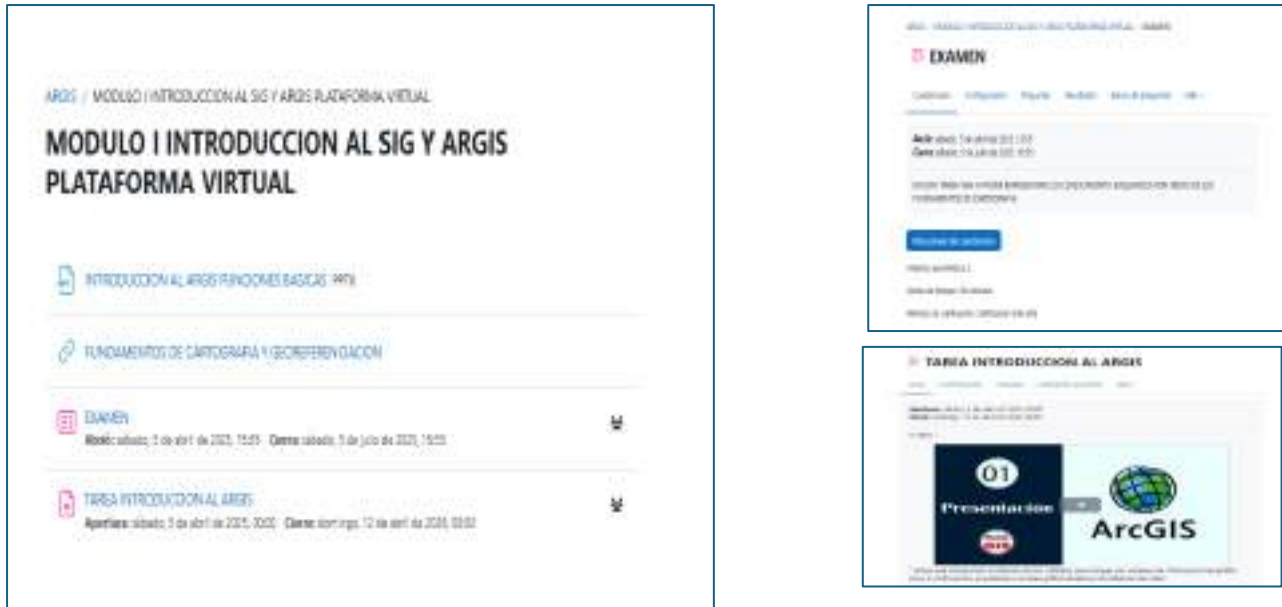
ARGIS / MODULO I INTRODUCCION AL SIG Y ARGIS PLATAFORMA VIRTUAL

MODULO I INTRODUCCION AL SIG Y ARGIS PLATAFORMA VIRTUAL

INTRODUCCION AL ARGIS FUNCIONES BASICAS PPTX

FUNDAMENTOS DE CARTOGRAFIA Y GEOREFERENCIACION

EXAMEN
Abrió: sábado, 5 de abril de 2025, 15:55 Cierra: sábado, 5 de julio de 2025, 15:55

TAREA INTRODUCCION AL ARGIS
Apertura: sábado, 5 de abril de 2025, 20:00 Cierre: domingo, 12 de abril de 2025, 00:00

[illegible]

EXAMEN

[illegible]

Abrió: sábado, 5 de abril de 2025, 15:55
Cierra: sábado, 5 de julio de 2025, 15:55

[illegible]

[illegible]

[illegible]

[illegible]

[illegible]

TAREA INTRODUCCION AL ARGIS

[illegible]

01
Presentacion
ArcGIS

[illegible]